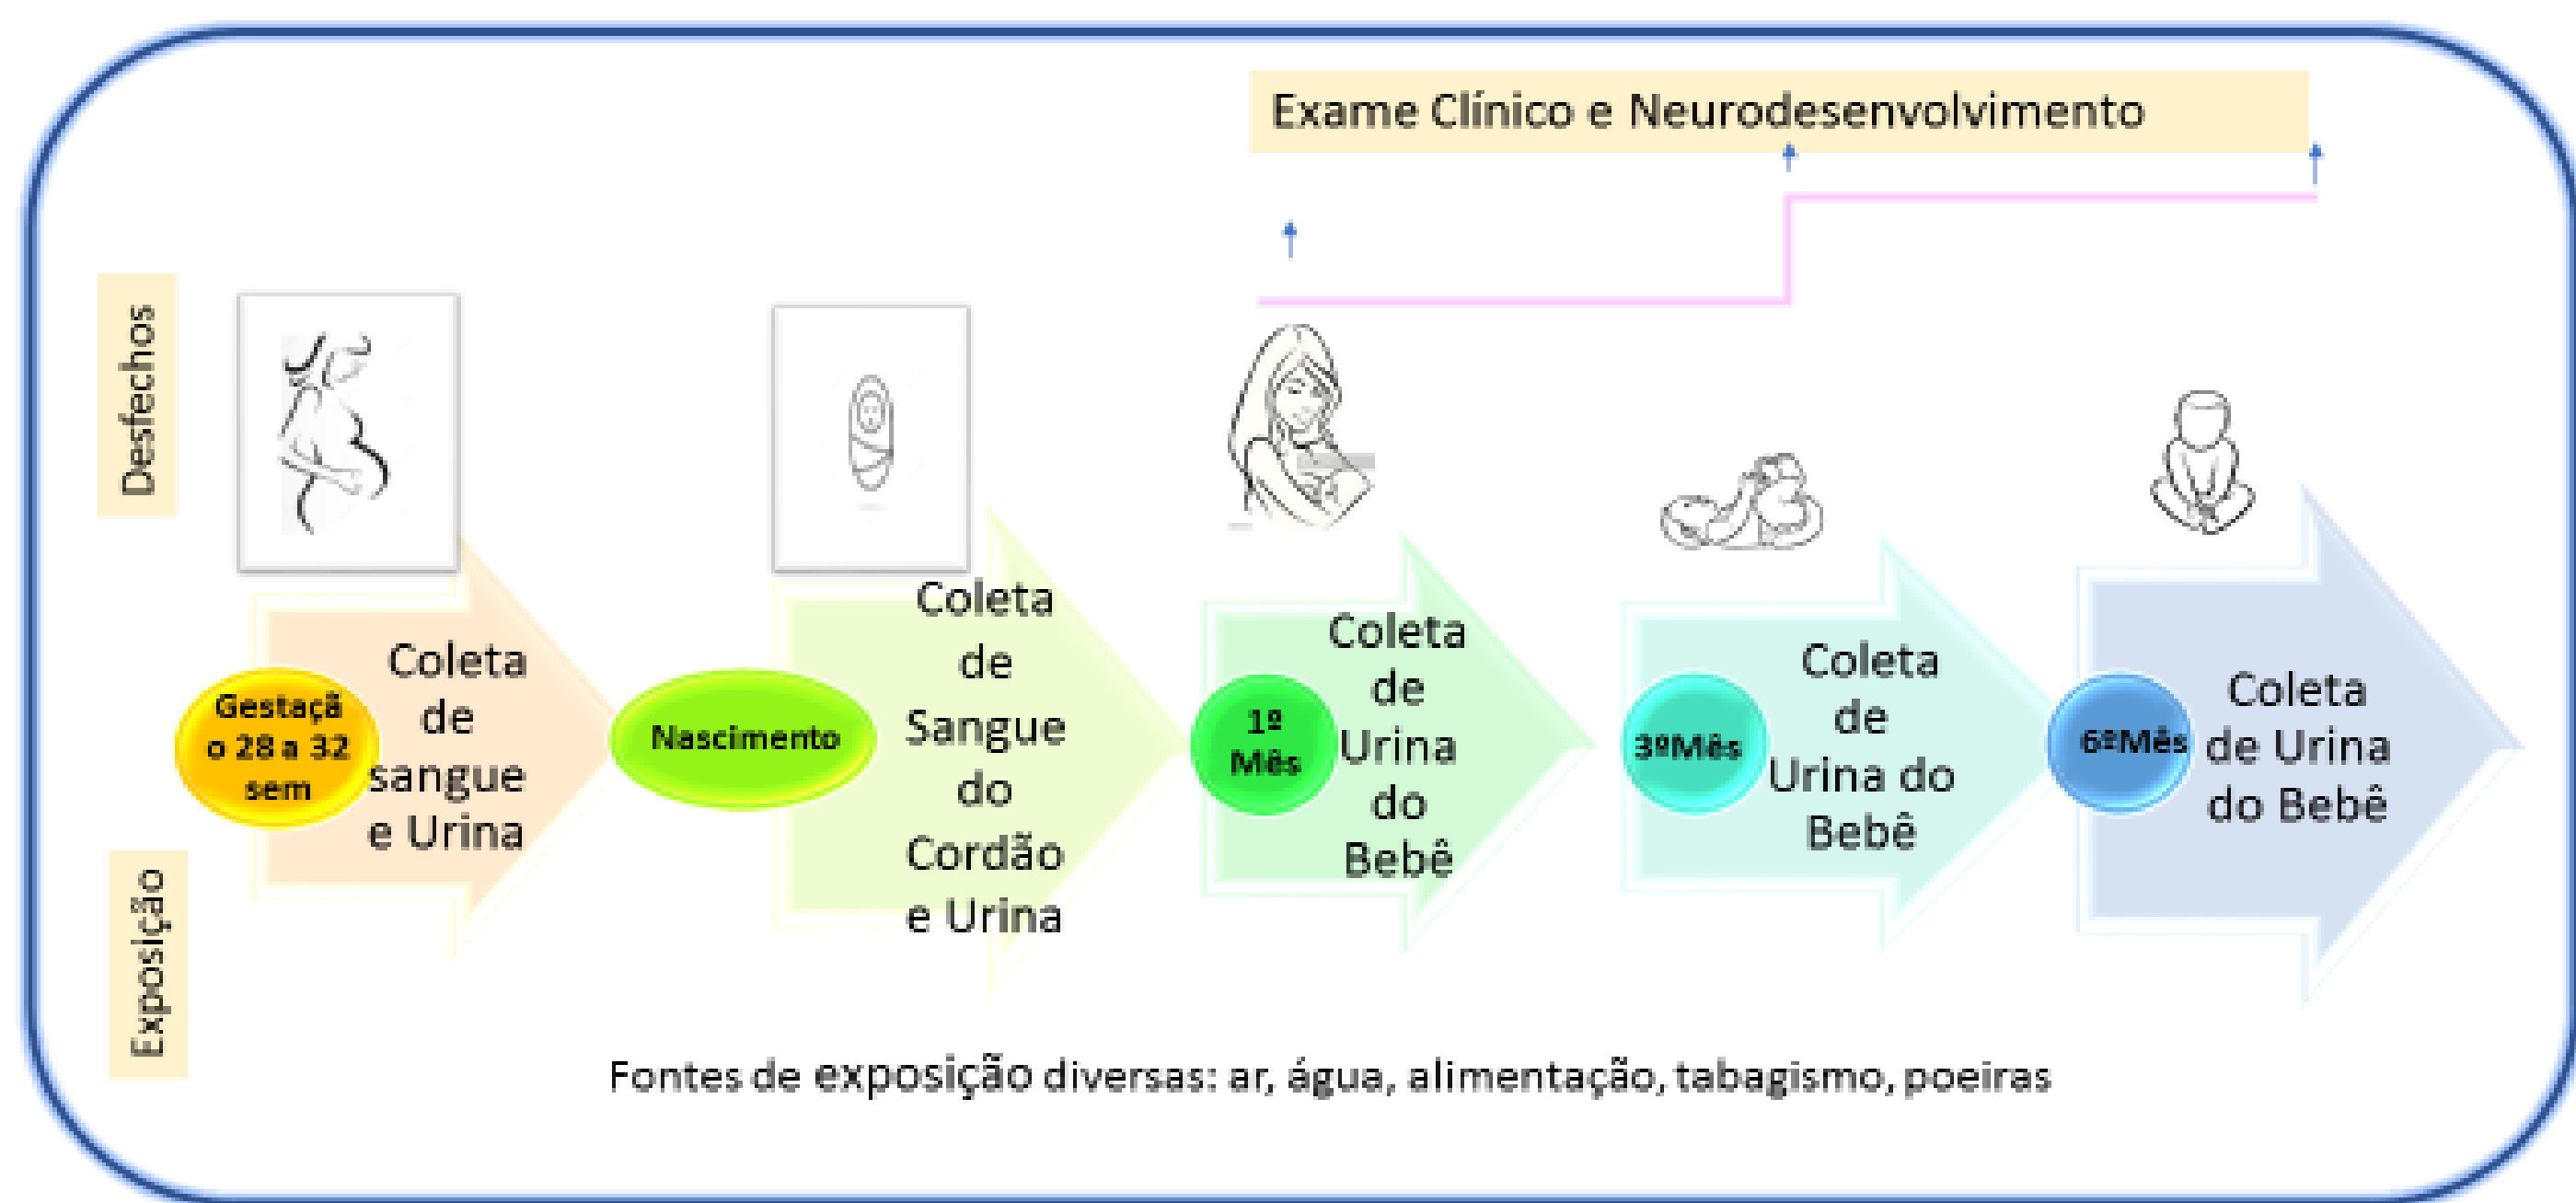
Exame Clínico e Neurodesenvolvimento

Desfechos

Gestaçã o 28 a 32 sem

Coleta de sangue e Urina

Nascimento

Coleta de Sangue do Cordão e Urina

1º Mês

Coleta de Urina do Bebê

3ºMês

Coleta de Urina do Bebê

6ºMês

Coleta de Urina do Bebê

Exposição

Fontes de exposição diversas: ar, água, alimentação, tabagismo, poeiras